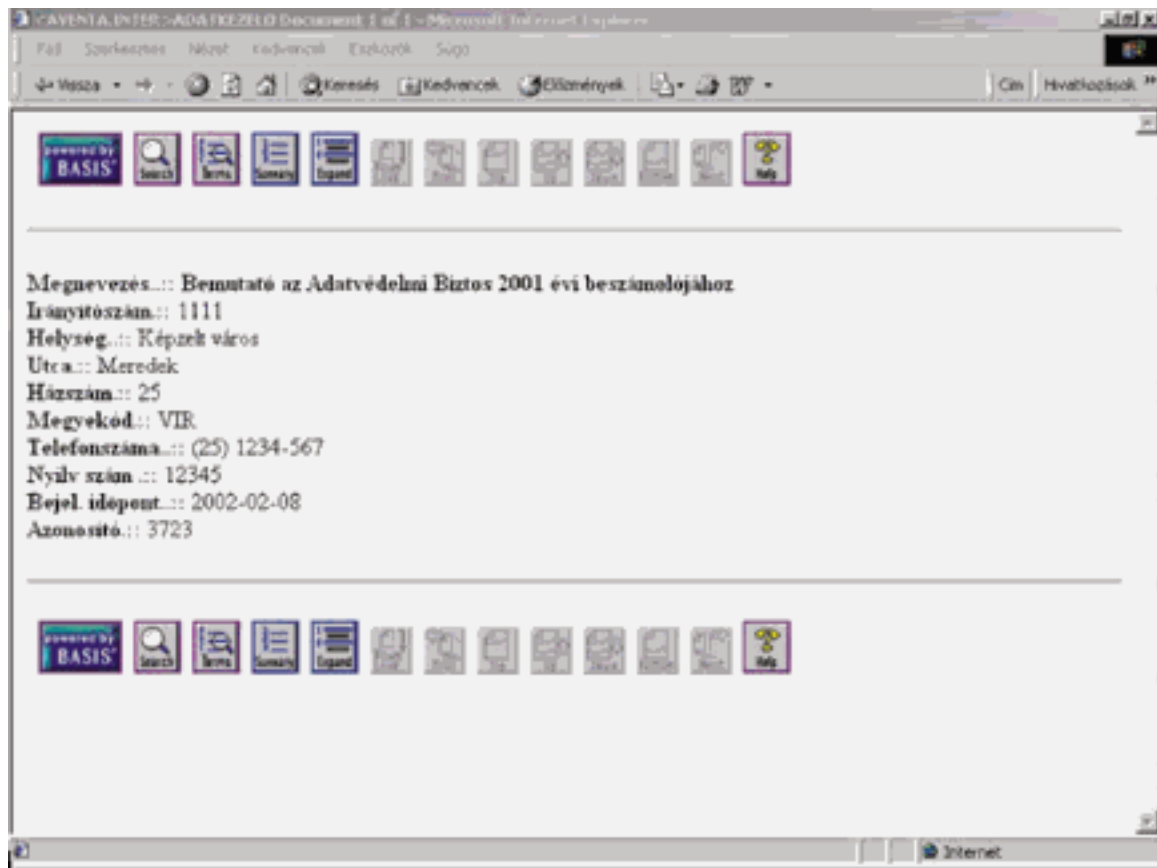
CAVENTA.INTER>ADATKEZELO Document 1 of 1 - Microsoft Internet Explorer

Fájl Szerkesztés Nézet Kedvencek Eszközök Súgó

Vissza Keresés Kedvencek Előzmények Cím Hivatkozások

powered by BASIS Search Terms Summary Expand Help

Megnevezés..:: Bemutató az Adatvédelmi Biztos 2001 évi beszámolójához
Irányítószám.:: 1111
Helység..:: Képzelt város
Utca.:: Meredek
Házszám.:: 25
Megyekód.:: VIR
Telefonszáma..:: (25) 1234-567
Nyilv szám .:: 12345
Bejel. időpont..:: 2002-02-08
Azonosító.:: 3723

powered by BASIS Search Terms Summary Expand Help

Internet